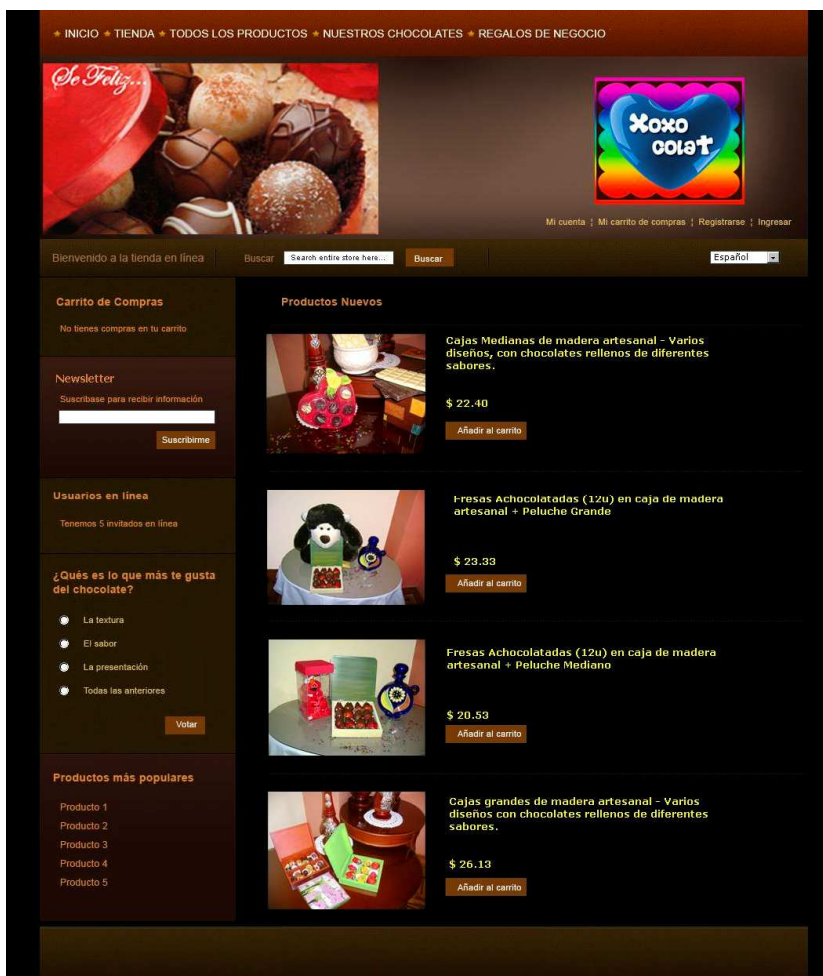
INICIO ✶ TIENDA ✶ TODOS LOS PRODUCTOS ✶ NUESTROS CHOCOLATES ✶ REGALOS DE NEGOCIO

Se Feliz...

Xoxo colat

Mi cuenta ¦ Mi carrito de compras ¦ Registrarse ¦ Ingresar

Bienvenido a la tienda en línea

Buscar Search entire store here... Buscar

Español

Carrito de Compras

No tienes compras en tu carrito

Newsletter

Suscribase para recibir información

Suscribirme

Usuarios en línea

Tenemos 5 invitados en línea

¿Qués es lo que más te gusta del chocolate?

La textura

El sabor

La presentación

Todas las anteriores

Votar

Productos más populares

Producto 1
Producto 2
Producto 3
Producto 4
Producto 5

Productos Nuevos

Cajas Medianas de madera artesanal - Varios diseños, con chocolates rellenos de diferentes sabores.

$ 22.40

Añadir al carrito

Fresas Achocolatadas (12u) en caja de madera artesanal + Peluche Grande

$ 23.33

Añadir al carrito

Fresas Achocolatadas (12u) en caja de madera artesanal + Peluche Mediano

$ 20.53

Añadir al carrito

Cajas grandes de madera artesanal - Varios diseños con chocolates rellenos de diferentes sabores.

$ 26.13

Añadir al carrito